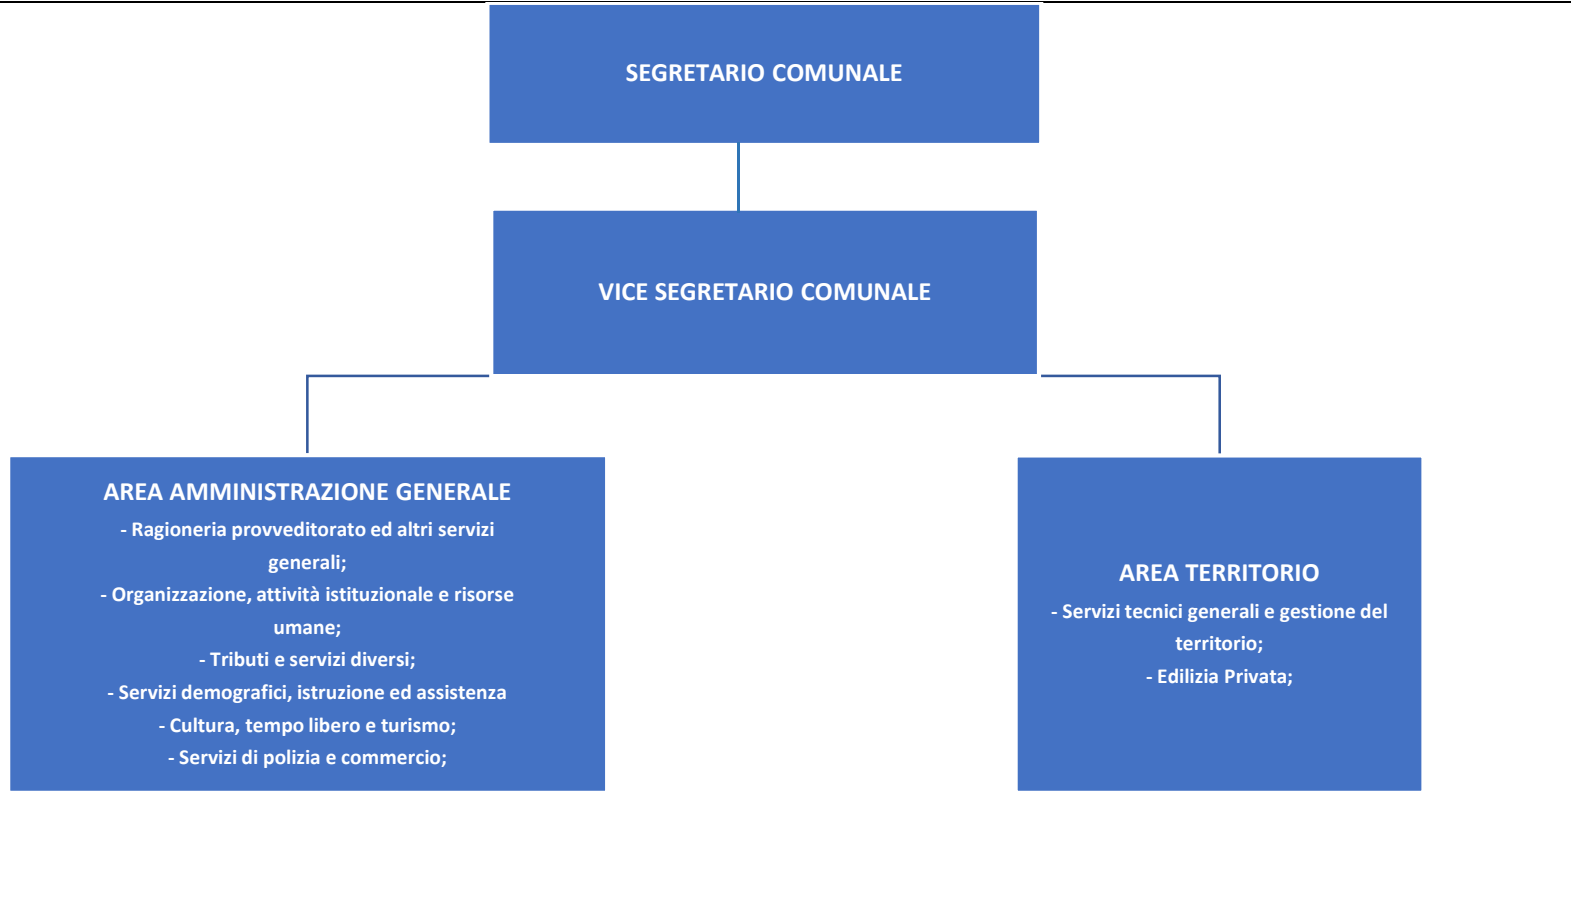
SEGRETARIO COMUNALE

VICE SEGRETARIO COMUNALE

AREA AMMINISTRAZIONE GENERALE
- Ragioneria provveditorato ed altri servizi generali;
- Organizzazione, attività istituzionale e risorse umane;
- Tributi e servizi diversi;
- Servizi demografici, istruzione ed assistenza
- Cultura, tempo libero e turismo;
- Servizi di polizia e commercio;

AREA TERRITORIO
- Servizi tecnici generali e gestione del territorio;
- Edilizia Privata;